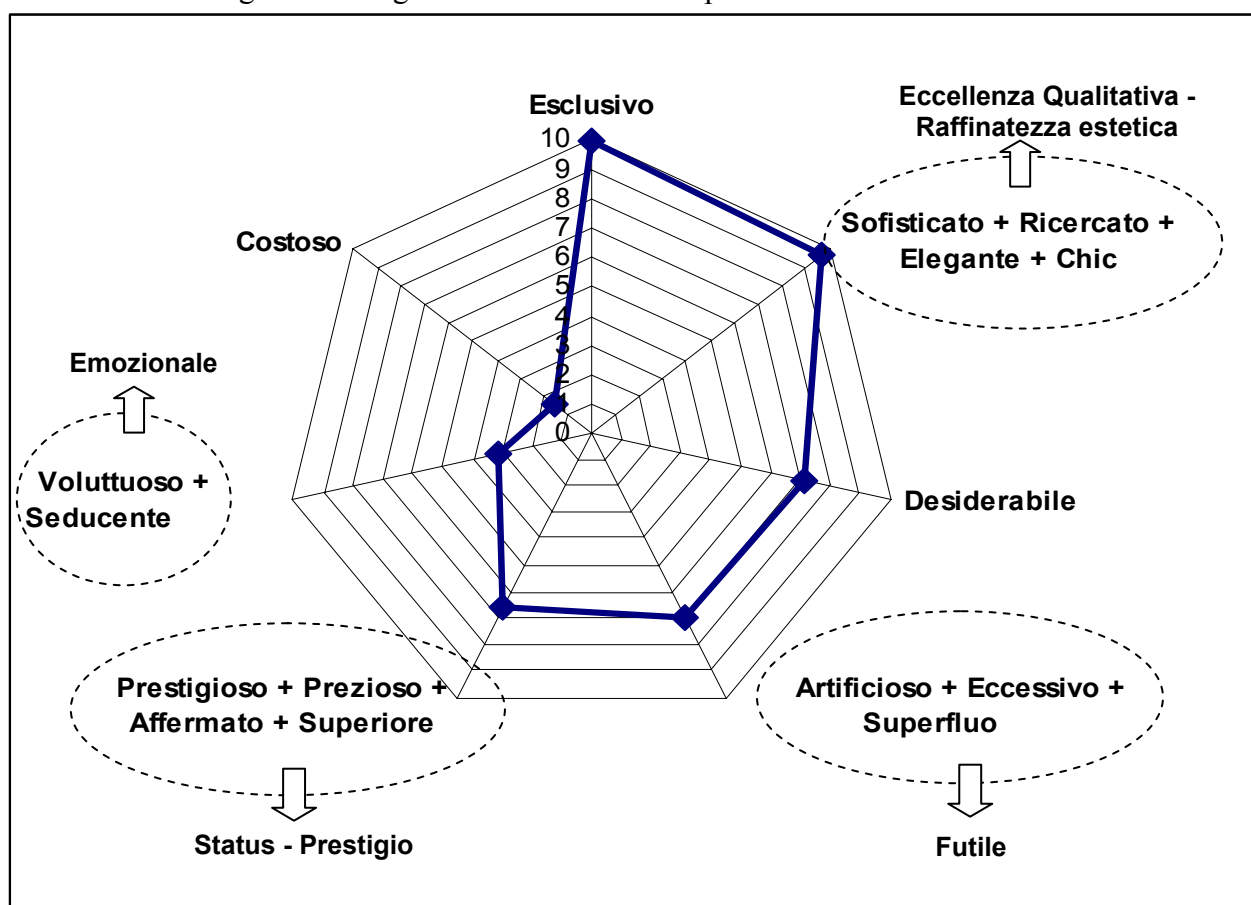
Esclusivo

10
9
8
7
6
5
4
3
2
1
0

Eccellenza Qualitativa - Raffinatezza estetica

Sofisticato + Ricercato + Elegante + Chic

Costoso

Emozionale

Voluttuoso + Seducente

Desiderabile

Prestigioso + Prezioso + Affermato + Superiore

Status - Prestigio

Artificioso + Eccessivo + Superfluo

Futile